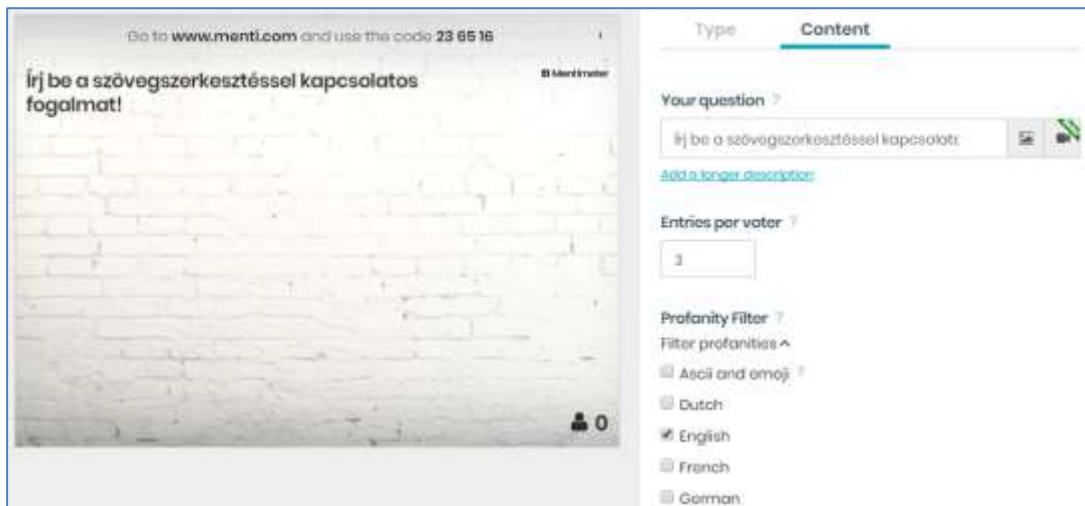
Go to **www.menti.com** and use the code **23 65 16**

Írj be a szövegszerkesztéssel kapcsolatos fogalmat!

Mentimeter

0

Type

Content

Your question ?

Írj be a szövegszerkesztéssel kapcsolatc

Add a longer description

Entries per voter ?

3

Profanity Filter ?

Filter profanities ^

Ascii and emoji ?

Dutch

English

French

German